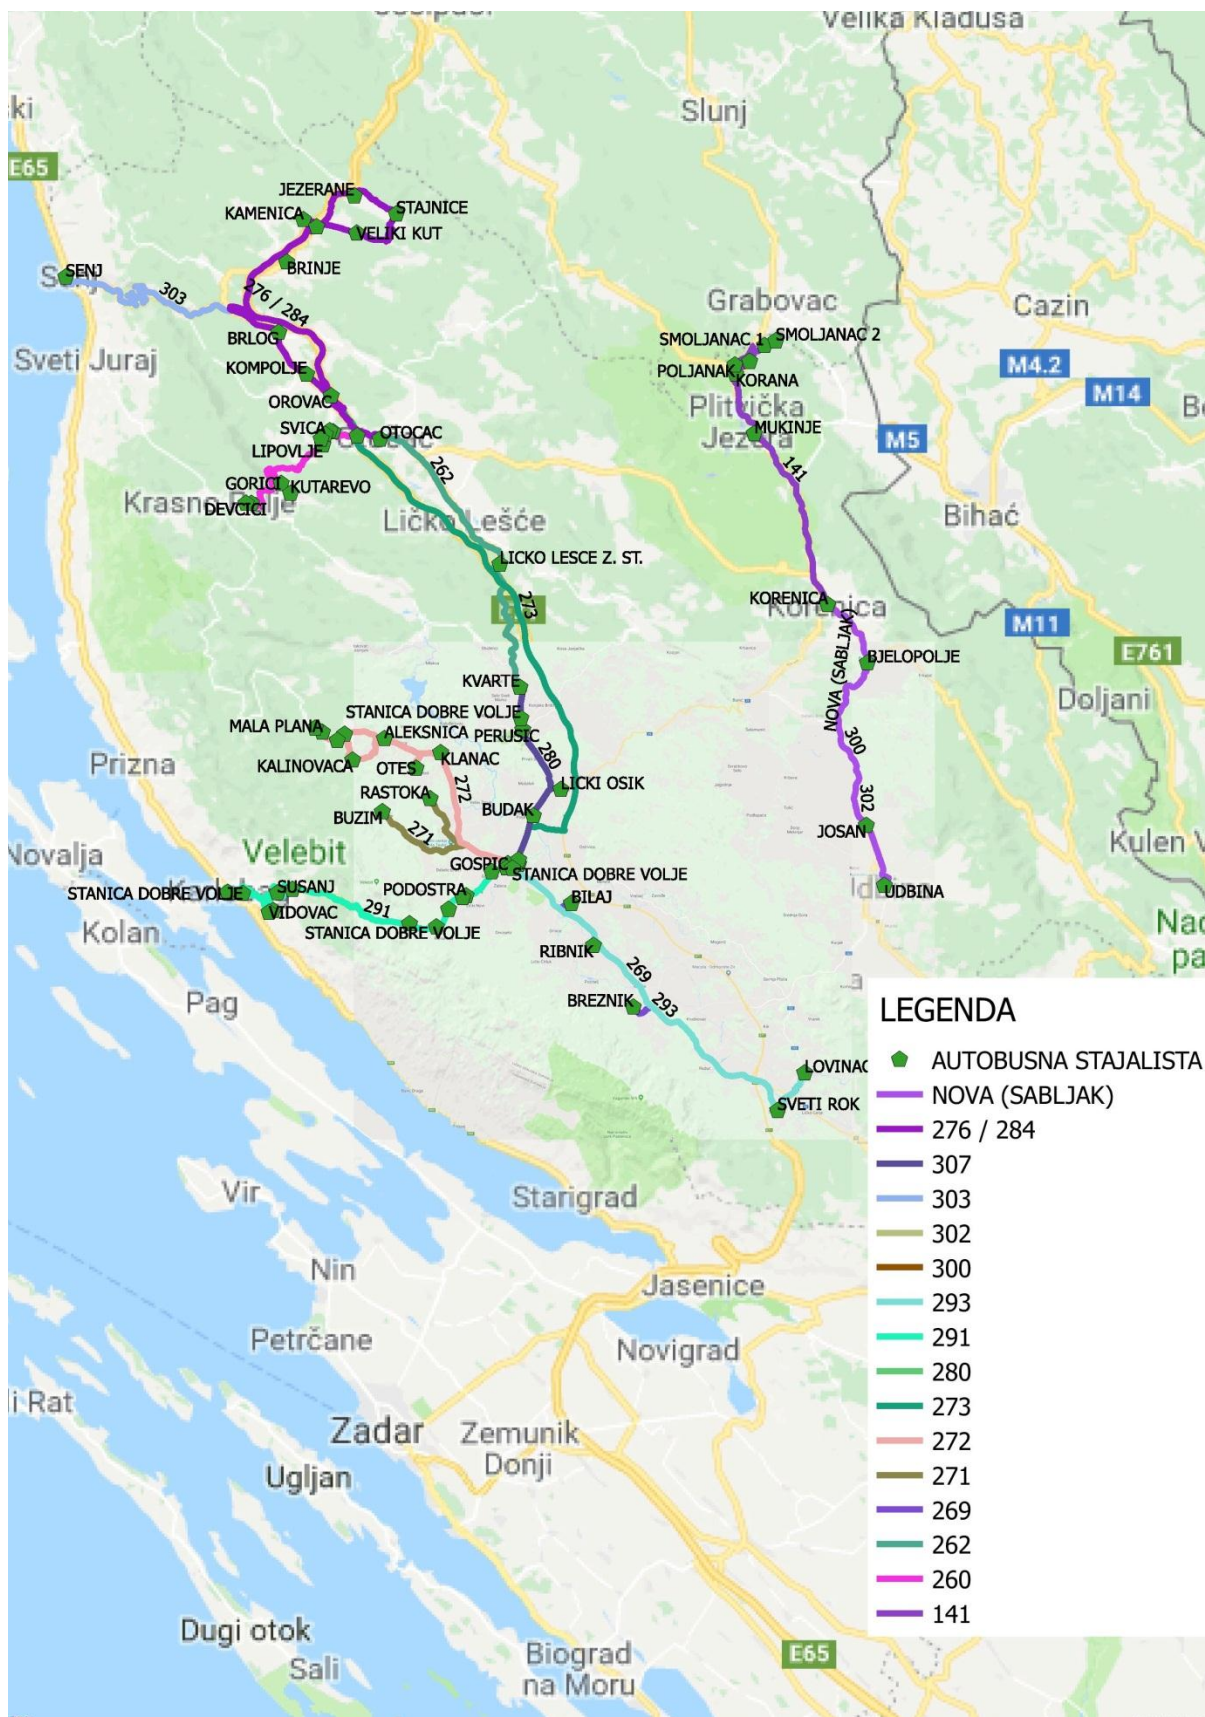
Velika Kladuša
ki
E65
Slunj
JEZERANE
KAMENICA
STAJNICE
VELIKI KUT
SENJ
BRINJE
303
276 / 284
Grabovac
Cazin
SMOLJANAC 1
SMOLJANAC 2
Sveti Juraj
BRLOG
POLJANAK
KORANA
M4.2
KOMPOLJE
M14
OROVAC
Plitvička Jezera
MUKINJE
M5
SVICA
OTOCAC
LIPOVLJE
262
141
GORICI
KUTAREVO
Krasno Polje
DEVCICI
Ličko Lešće
Bihać
LICKO LESCE Z. ST.
273
KORENICA
M11
E761
NOVA (SABLJAK)
BJELOPOLJE
KVARTE
Doljani
STANICA DOBRE VOLJE
MALA PLANA
ALEKSNICA
PERUSIC
300
280
Prizna
KALINOVACA
OTES
KLANAC
LICKI OSIK
272
RASTOKA
302
BUZIM
BUDAK
JOSAN
271
Kulen V
Novalja
Velebit
GOSPIC
STANICA DOBRE VOLJE
SUSANJ
PODOSTRA
STANICA DOBRE VOLJE
BILAJ
UDBINA
VIDOVAC
291
STANICA DOBRE VOLJE
Kolan
RIBNIK
269
Pag
BREZNIK
293
LEGENDA
AUTOBUSNA STAJALISTA
LOVINAC
NOVA (SABLJAK)
SVETI ROK
276 / 284
307
Vir
Starigrad
303
302
Nin
300
Jasenice
293
Petrčane
291
Novigrad
280
i Rat
273
Zadar
Zemunik Donji
272
Ugljan
271
269
262
260
Dugi otok
141
Sali
Biograd na Moru
E65